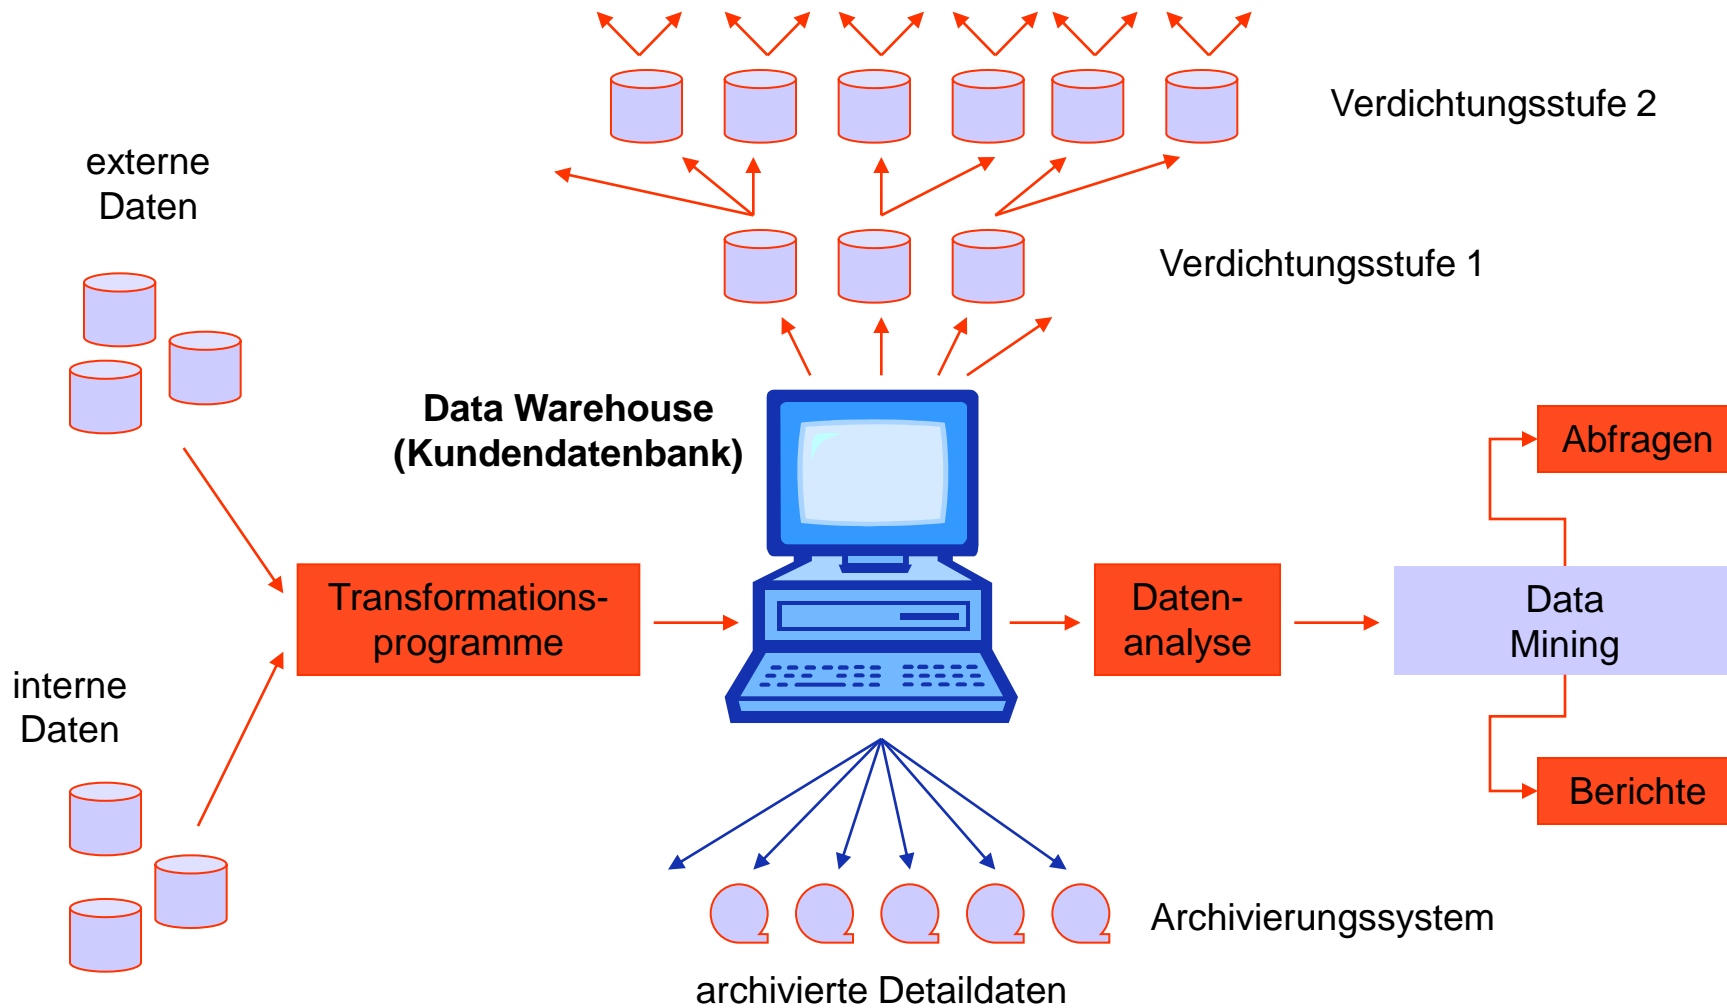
Verdichtungsstufe 2

externe Daten

Verdichtungsstufe 1

Data Warehouse (Kundendatenbank)

Abfragen

Transformationsprogramme

Datenanalyse

Data Mining

interne Daten

Berichte

Archivierungssystem

archivierte Detaildaten